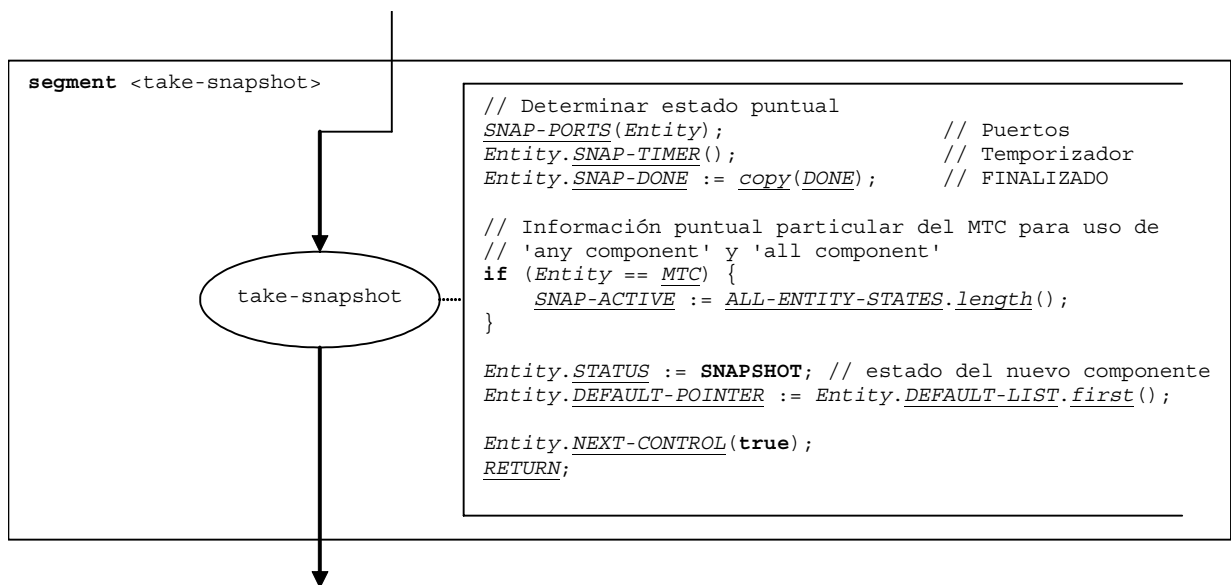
segment <take-snapshot>

take-snapshot

// Determinar estado puntual
SNAP-PORTS(Entity); // Puertos
Entity.SNAP-TIMER(); // Temporizador
Entity.SNAP-DONE := copy(DONE); // FINALIZADO

// Información puntual particular del MTC para uso de
// 'any component' y 'all component'
if (Entity == MTC) {
SNAP-ACTIVE := ALL-ENTITY-STATES.length();
}

Entity.STATUS := SNAPSHOT; // estado del nuevo componente
Entity.DEFAULT-POINTER := Entity.DEFAULT-LIST.first();

Entity.NEXT-CONTROL(true);
RETURN;